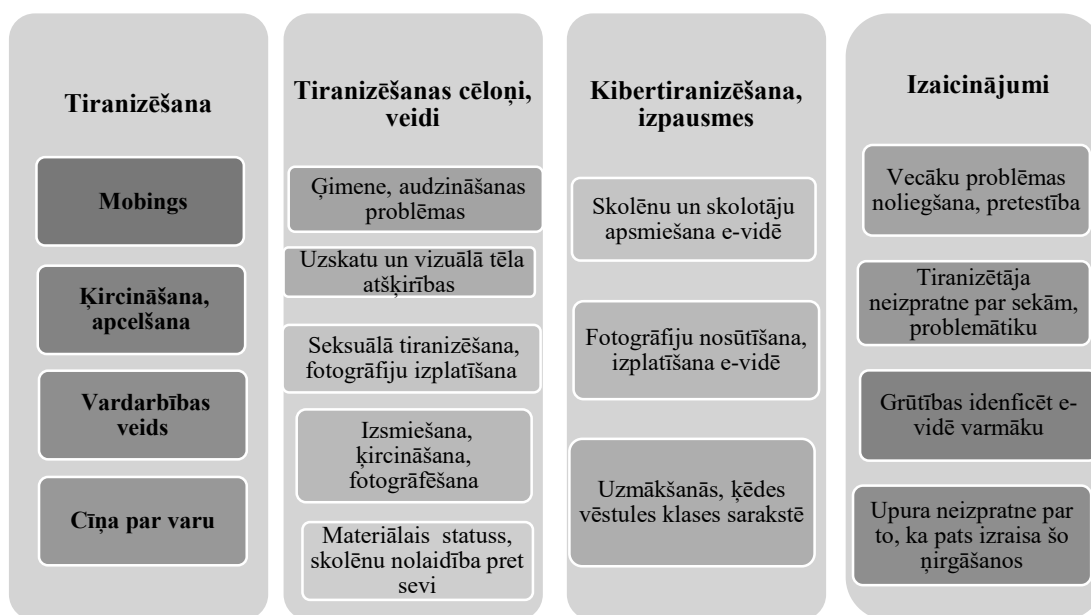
Tiranizēšana

Mobings

Ķircināšana, apcelšana

Vardarbības veids

Cīņa par varu

Tiranizēšanas cēloņi, veidi

Ģimene, audzināšanas problēmas

Uzskatu un vizuālā tēla atšķirības

Seksuālā tiranizēšana, fotogrāfiju izplatīšana

Izsmiešana, ķircināšana, fotogrāfēšana

Materiālais statuss, skolēnu nolaidība pret sevi

Kibertiranizēšana, izpausmes

Skolēnu un skolotāju apsmiešana e-vidē

Fotogrāfiju nosūtīšana, izplatīšana e-vidē

Uzmākšanās, ķēdes vēstules klases sarakstē

Izaicinājumi

Vecāku problēmas noliegšana, pretestība

Tiranizētāja neizpratne par sekām, problemātiku

Grūtības idenficēt e-vidē varmāku

Upura neizpratne par to, ka pats izraisa šo ņirgāšanos